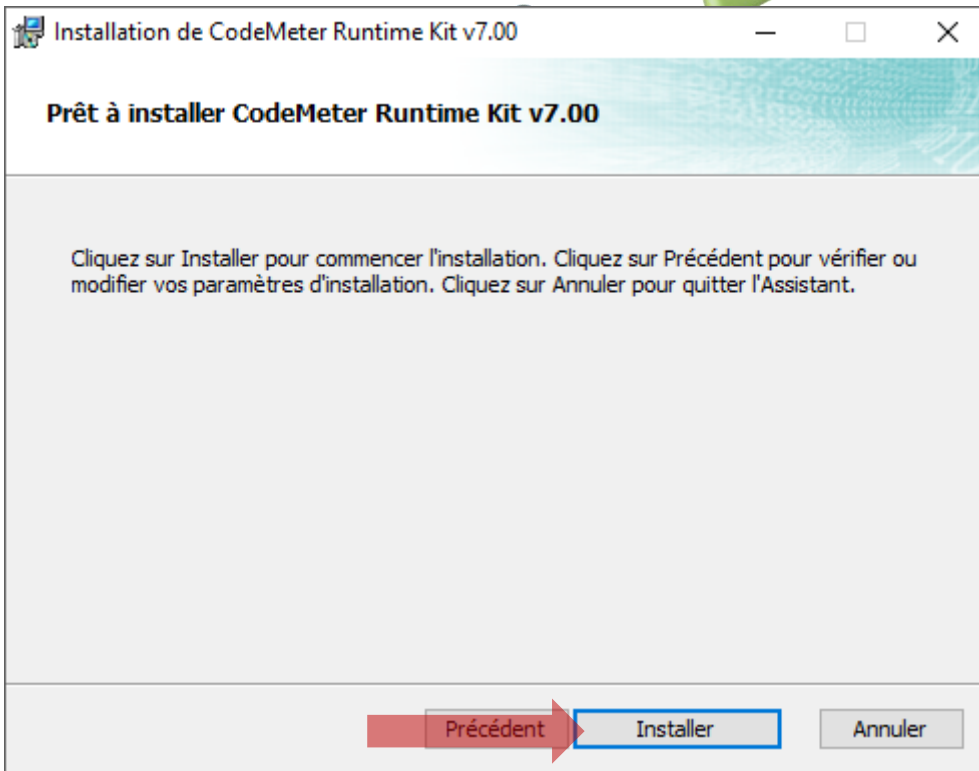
Installation de CodeMeter Runtime Kit v7.00

Prêt à installer CodeMeter Runtime Kit v7.00

Cliquez sur Installer pour commencer l'installation. Cliquez sur Précédent pour vérifier ou modifier vos paramètres d'installation. Cliquez sur Annuler pour quitter l'Assistant.

Précédent
Installer
Annuler